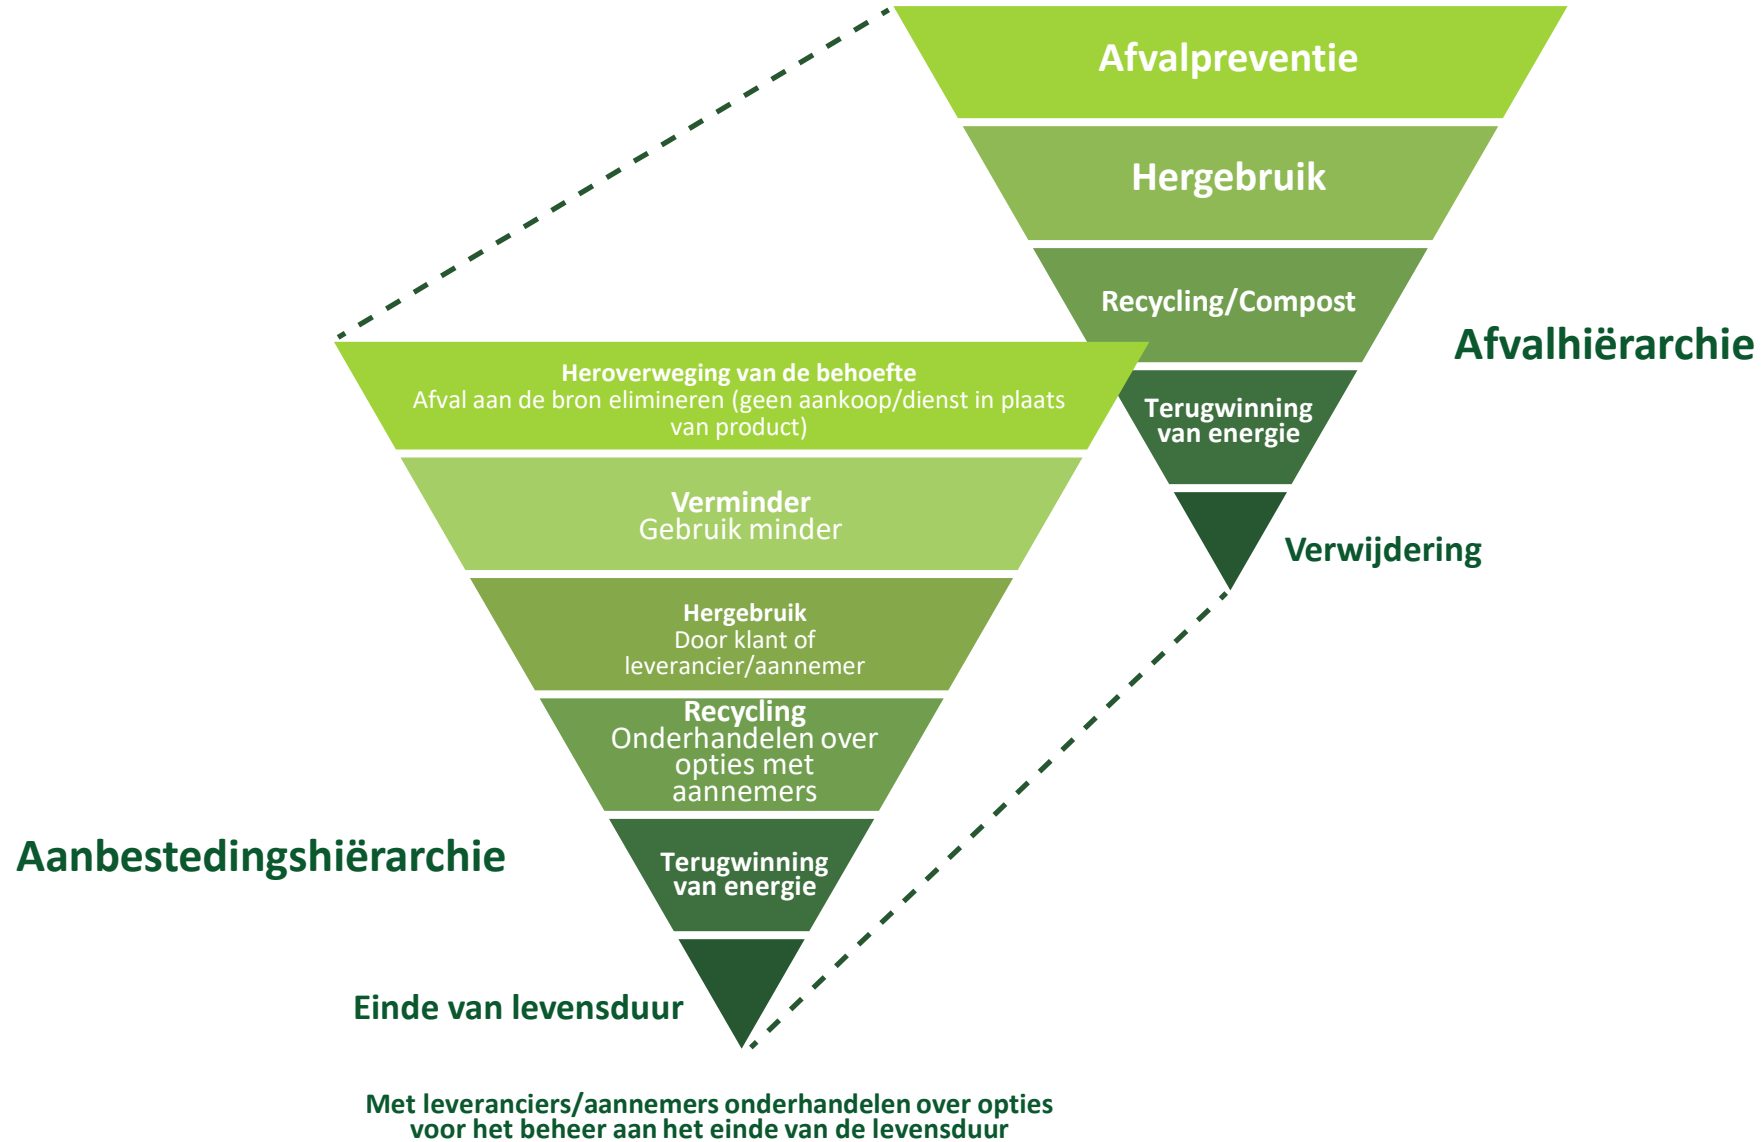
Afvalpreventie

Hergebruik

Recycling/Compost

Afvalhiërarchie

Terugwinning van energie

Verwijdering

Heroverweging van de behoefte
Afval aan de bron elimineren (geen aankoop/dienst in plaats van product)

Verminder
Gebruik minder

Hergebruik
Door klant of leverancier/aannemer

Recycling
Onderhandelen over opties met aannemers

Aanbestedingshiërarchie

Terugwinning van energie

Einde van levensduur

Met leveranciers/aannemers onderhandelen over opties voor het beheer aan het einde van de levensduur